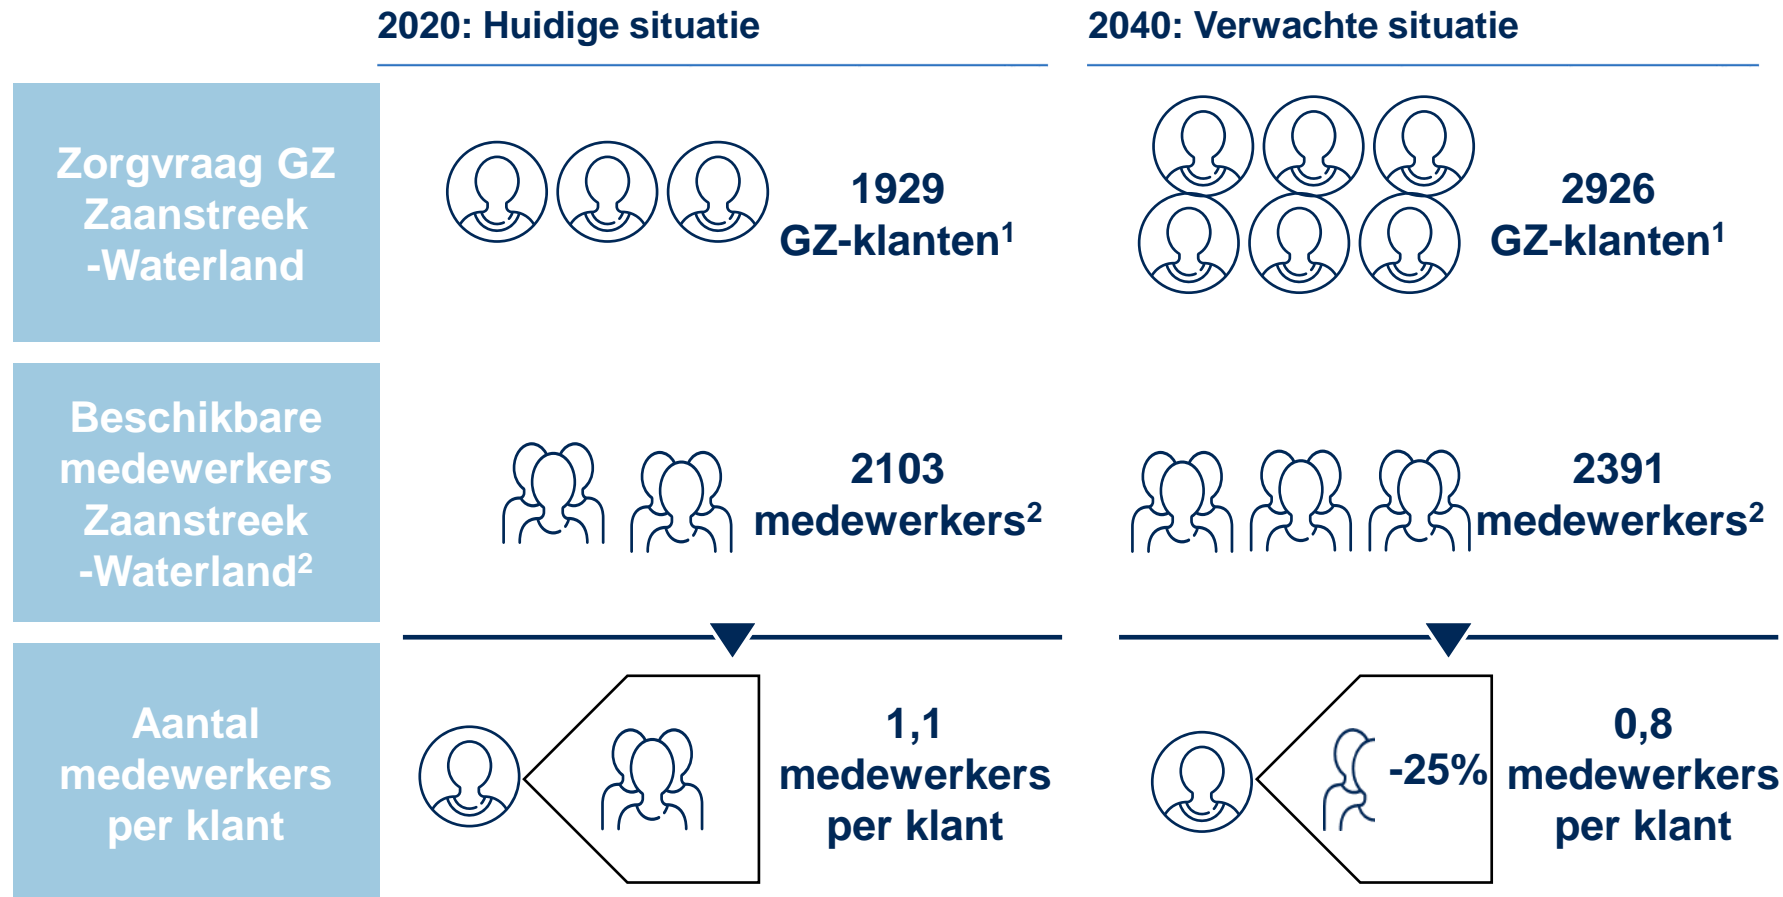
2020: Huidige situatie

2040: Verwachte situatie

Zorgvraag GZ Zaanstreek -Waterland

1929 GZ-klanten$^1$

2926 GZ-klanten$^1$

Beschikbare medewerkers Zaanstreek -Waterland$^2$

2103 medewerkers$^2$

2391 medewerkers$^2$

Aantal medewerkers per klant

1,1 medewerkers per klant

-25%

0,8 medewerkers per klant